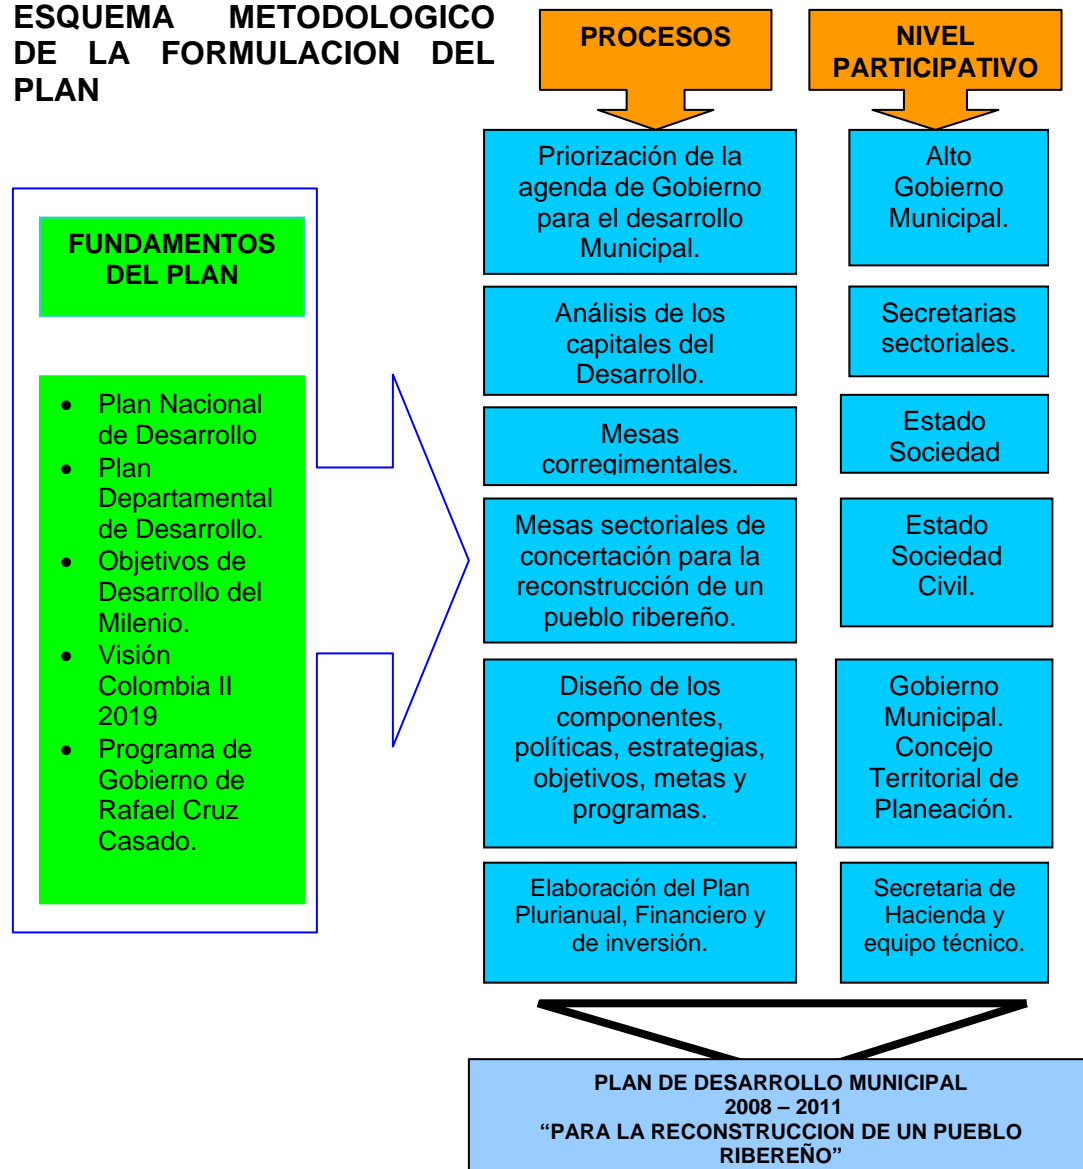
ESQUEMA METODOLOGICO DE LA FORMULACION DEL PLAN

PROCESOS

NIVEL PARTICIPATIVO

FUNDAMENTOS DEL PLAN

- Plan Nacional de Desarrollo
- Plan Departamental de Desarrollo.
- Objetivos de Desarrollo del Milenio.
- Visión Colombia II 2019
- Programa de Gobierno de Rafael Cruz Casado.

Priorización de la agenda de Gobierno para el desarrollo Municipal.

Alto Gobierno Municipal.

Análisis de los capitales del Desarrollo.

Secretarias sectoriales.

Mesas corregimentales.

Estado Sociedad

Mesas sectoriales de concertación para la reconstrucción de un pueblo ribereño.

Estado Sociedad Civil.

Diseño de los componentes, políticas, estrategias, objetivos, metas y programas.

Gobierno Municipal. Concejo Territorial de Planeación.

Elaboración del Plan Plurianual, Financiero y de inversión.

Secretaria de Hacienda y equipo técnico.

PLAN DE DESARROLLO MUNICIPAL
2008 – 2011
"PARA LA RECONSTRUCCION DE UN PUEBLO RIBEREÑO"